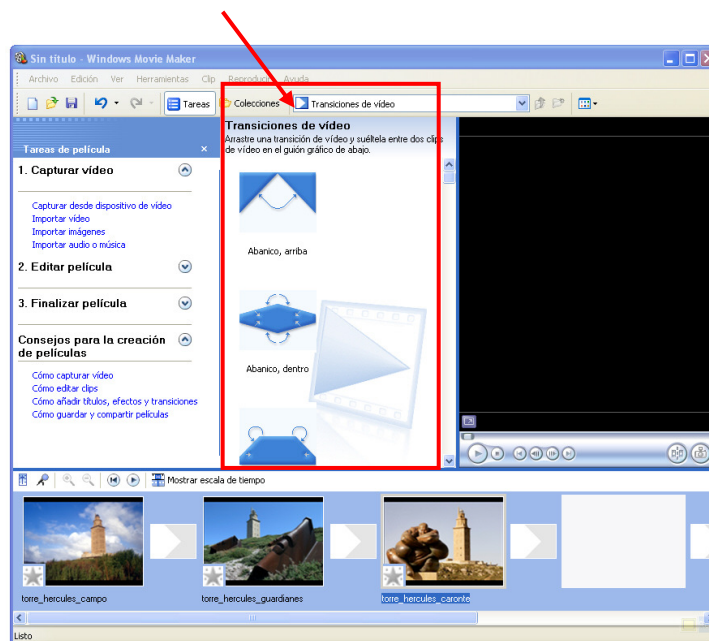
Sin título - Windows Movie Maker

Archivo Edición Ver Herramientas Clip Reproducir Ayuda

Tareas Colecciones Transiciones de vídeo

Tareas de película

1. Capturar vídeo

Capturar desde dispositivo de vídeo
Importar vídeo
Importar imágenes
Importar audio o música

2. Editar película

3. Finalizar película

Consejos para la creación de películas

Cómo capturar vídeo
Cómo editar clips
Cómo añadir títulos, efectos y transiciones
Cómo guardar y compartir películas

Transiciones de vídeo
Arrastre una transición de vídeo y suéltela entre dos clips de vídeo en el guión gráfico de abajo.

Abanico, arriba

Abanico, dentro

Mostrar escala de tiempo

torre_hercules_campo
torre_hercules_guardianes
torre_hercules_caronte

Listo